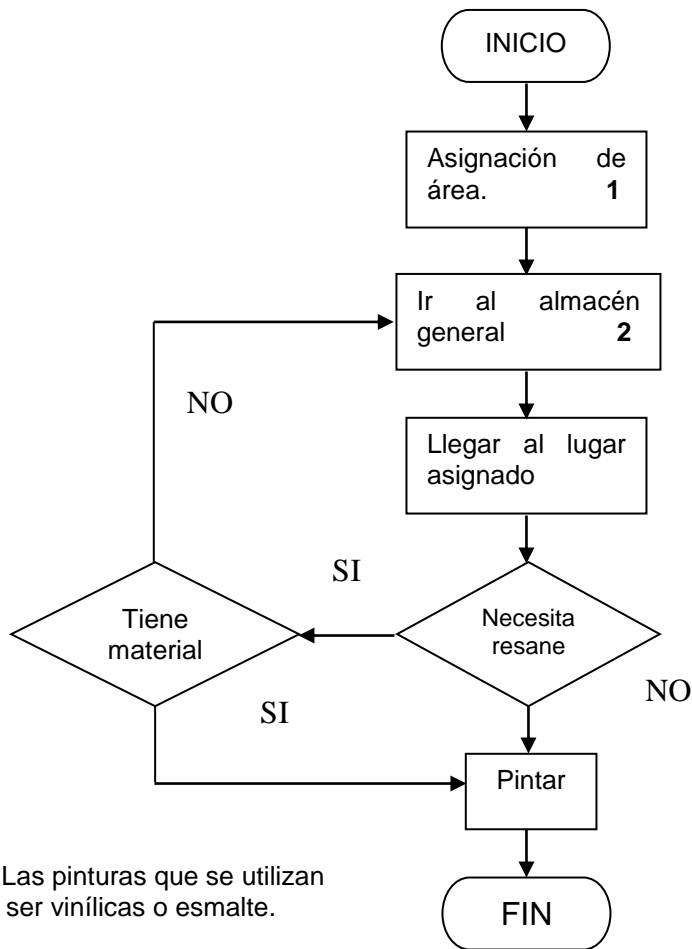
INICIO

Asignación de área. **1**

Ir al almacén general **2**

NO

Llegar al lugar asignado

SI

Tiene material

Necesita resane

NO

SI

Pintar

Las pinturas que se utilizan ser vinílicas o esmalte.

FIN